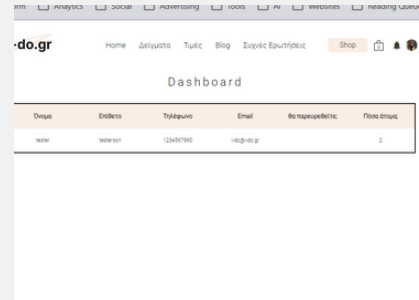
orm Analytics Social Advertising Tools AI Websites Reading Queue

-do.gr

Home Δείγματα Τιμές Blog Συχνές Ερωτήσεις Shop 0

Dashboard

| Όνομα | Επίθετο | Τηλέφωνο | Email | Θα παρευρεθείτε; | Πόσα άτομα; |
|---|---|---|---|---|---|
| tester | testerson | 1234567890 | i-do@i-do.gr | | 2 |